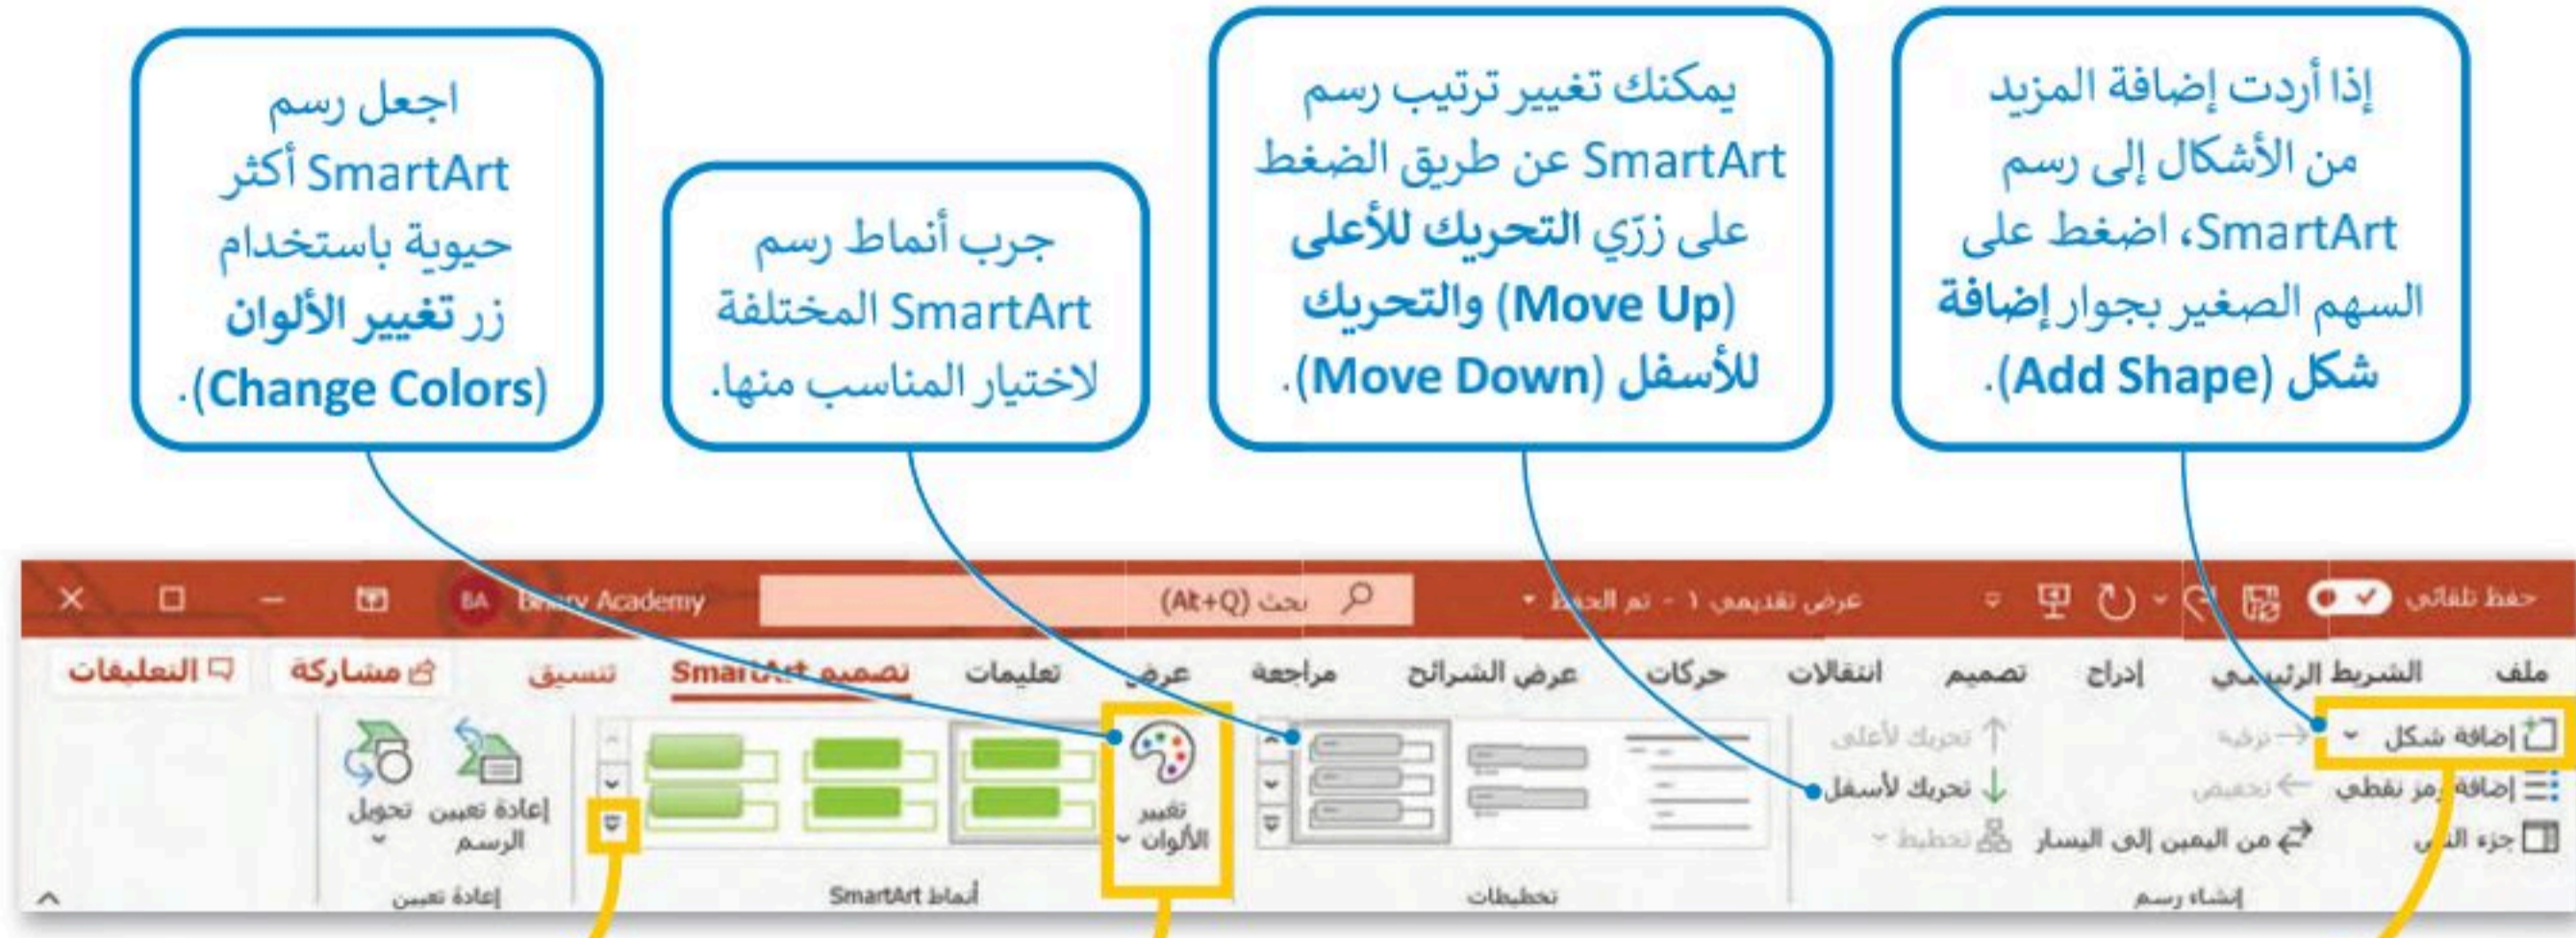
إذا أردت إضافة المزيد من الأشكال إلى رسم SmartArt، اضغط على السهم الصغير بجوار إضافة شكل (Add Shape).

يمكنك تغيير ترتيب رسم SmartArt عن طريق الضغط على زرّي التحريك للأعلى (Move Up) والتحريك للأسفل (Move Down).

جرب أنماط رسم SmartArt المختلفة لاختيار المناسب منها.

اجعل رسم SmartArt أكثر حيوية باستخدام زر تغيير الألوان (Change Colors).

حفظ تلقائي | عرض تقديمي ١ - تم الحفظ | بحث (Alt+Q) | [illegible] Academy | BA

ملف | الشريط الرئيسي | إدراج | تصميم | انتقالات | حركات | عرض الشرائح | مراجعة | عرض | تعليمات | تصميم SmartArt | تنسيق | مشاركة | التعليقات

إضافة شكل | إضافة رمز نقطي | جزء النص | ترقية | تخفيض | من اليمين إلى اليسار | تحريك لأعلى | تحريك لأسفل | تخطيط | إنشاء رسم

تخطيطات

تغيير الألوان | أنماط SmartArt

إعادة تعيين الرسم | تحويل | إعادة تعيين